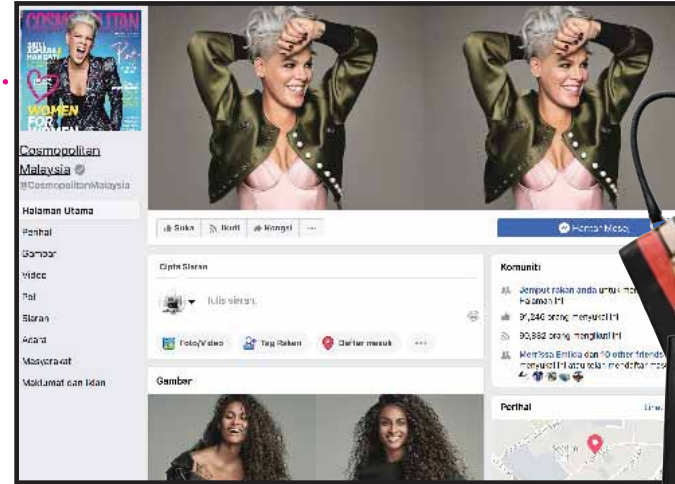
COSMOPOLITAN

WOMEN FOR WOMEN

Cosmopolitan Malaysia
@CosmopolitanMalaysia

Halaman Utama
Perihal
Gambar
Video
Pol
Siaran
Acara
Masyarakat
Maklumat dan Iklan

Suka
Ikuti
Kongsi
···

Hantar Mesej

Cipta Siaran

Tulis siaran...

Foto/Video
Tag Rakan
Daftar masuk
···

Gambar

Komuniti

Jemput rakan anda untuk menyukai Halaman ini

91,246 orang menyukai ini

90,882 orang mengikuti ini

Merissa Emilda dan 40 other friends menyukai ini atau telah mendaftar masuk

Perihal
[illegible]